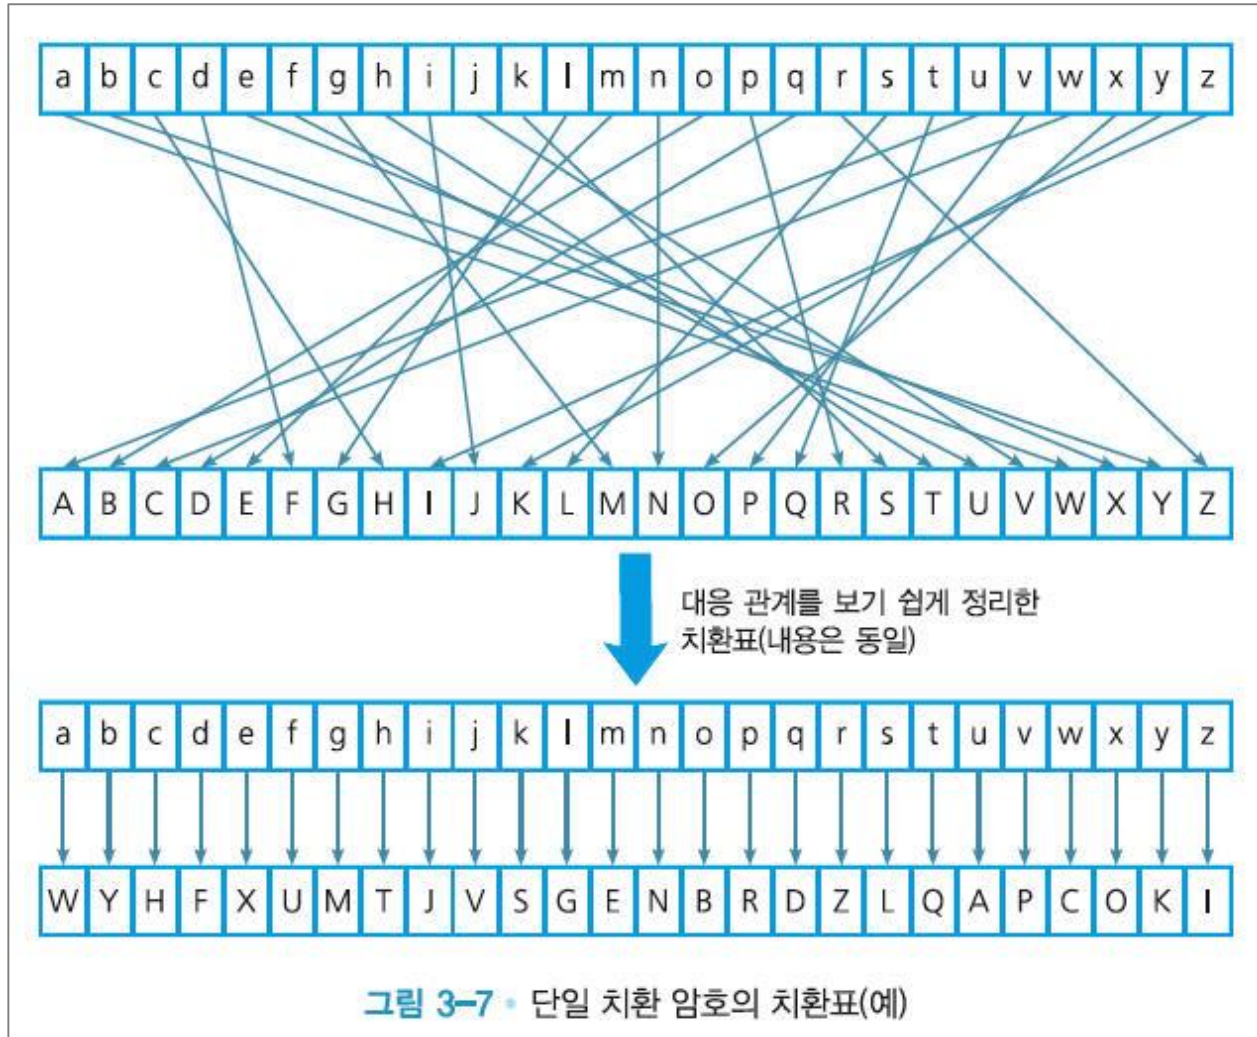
| a | b | c | d | e | f | g | h | i | j | k | l | m | n | o | p | q | r | s | t | u | v | w | x | y | z |
|---|---|---|---|---|---|---|---|---|---|---|---|---|---|---|---|---|---|---|---|---|---|---|---|---|---|

| A | B | C | D | E | F | G | H | I | J | K | L | M | N | O | P | Q | R | S | T | U | V | W | X | Y | Z |
|---|---|---|---|---|---|---|---|---|---|---|---|---|---|---|---|---|---|---|---|---|---|---|---|---|---|

대응 관계를 보기 쉽게 정리한 치환표(내용은 동일)

| a | b | c | d | e | f | g | h | i | j | k | l | m | n | o | p | q | r | s | t | u | v | w | x | y | z |
|---|---|---|---|---|---|---|---|---|---|---|---|---|---|---|---|---|---|---|---|---|---|---|---|---|---|
| W | Y | H | F | X | U | M | T | J | V | S | G | E | N | B | R | D | Z | L | Q | A | P | C | O | K | I |

그림 3-7 • 단일 치환 암호의 치환표(예)